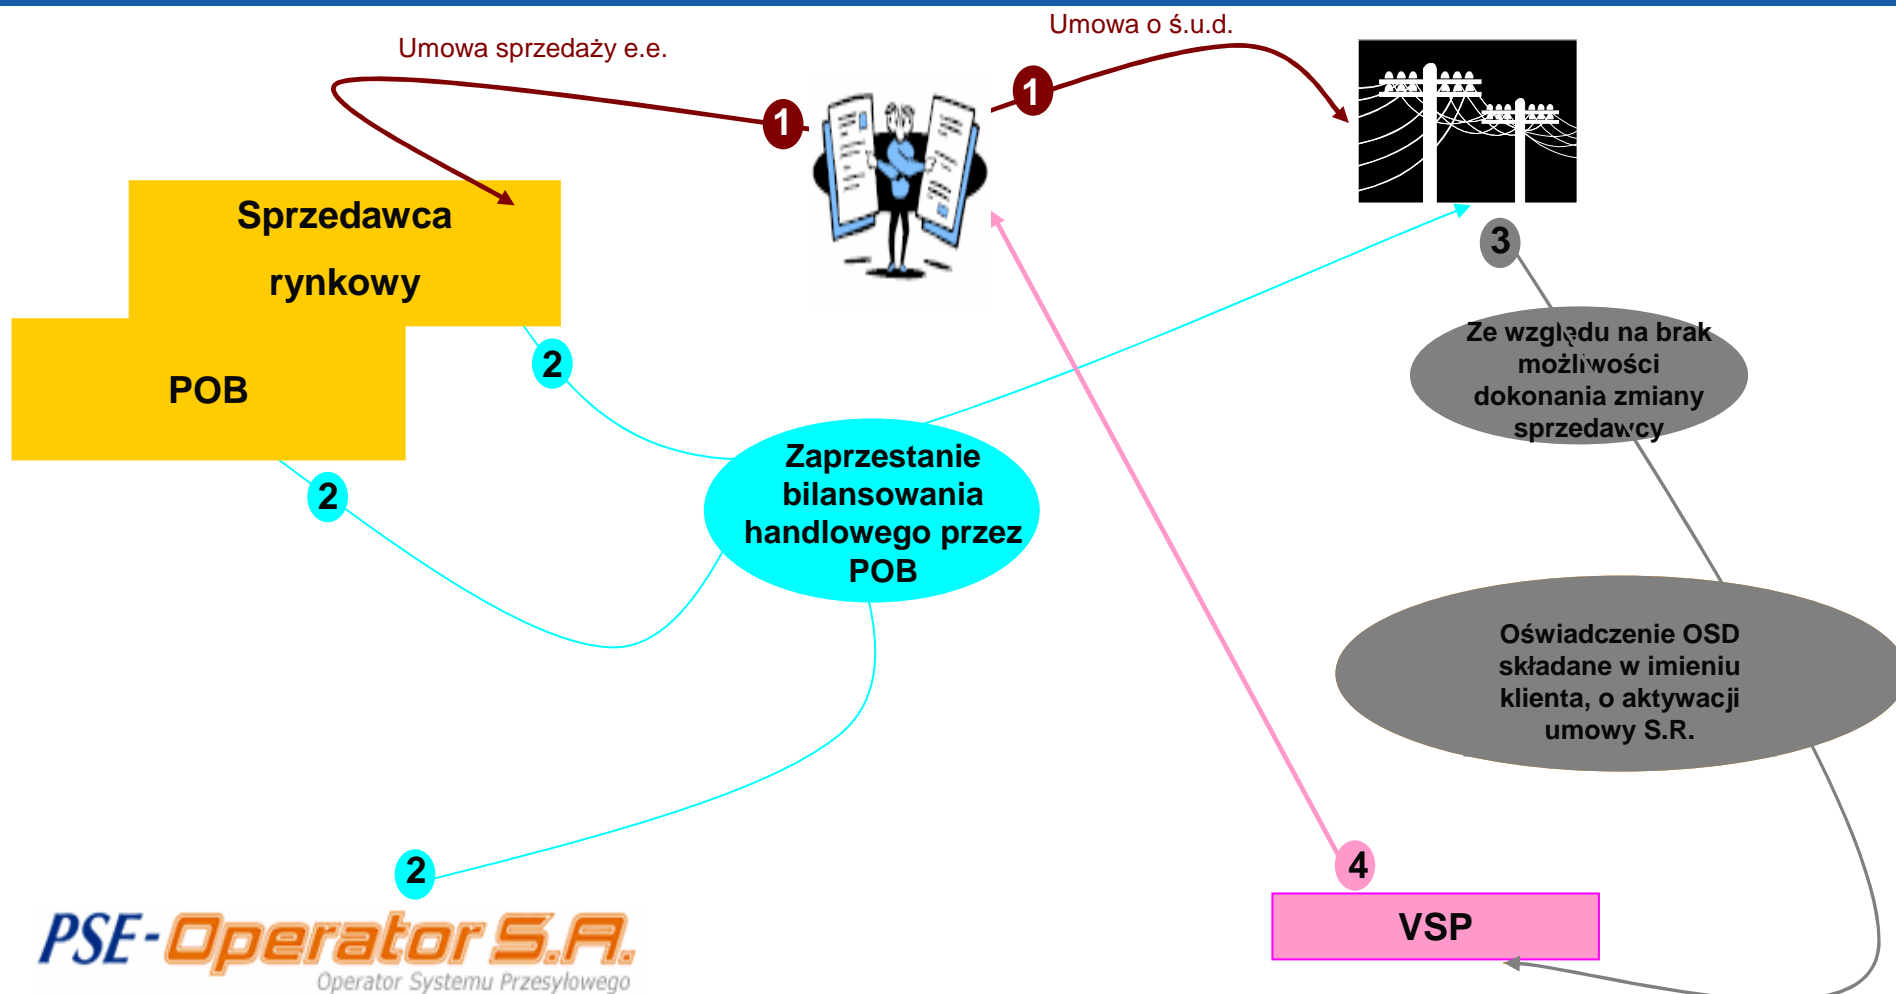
Umowa sprzedaży e.e.

Umowa o ś.u.d.

1

1

Sprzedawca rynkowy

POB

2

2

Zaprzestanie bilansowania handlowego przez POB

3

Ze względu na brak możliwości dokonania zmiany sprzedawcy

Oświadczenie OSD składane w imieniu klienta, o aktywacji umowy S.R.

2

4

VSP

PSE-Operator S.A.
Operator Systemu Przesyłowego